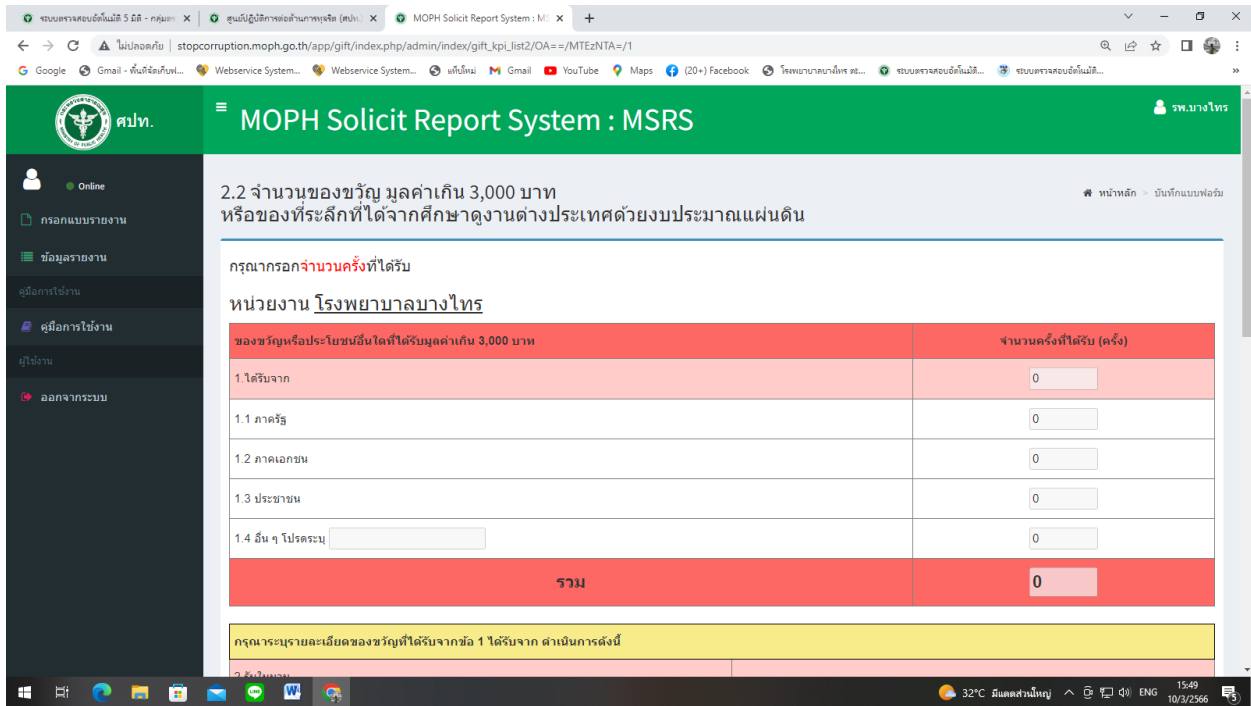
ระบบตรวจสอบอัตโนมัติ 5 มิติ - กลุ่มง ×
ศูนย์ปฏิบัติการต่อต้านการทุจริต (ศปท. ×
MOPH Solicit Report System : M ×
+

ไม่ปลอดภัย | stopcorruption.moph.go.th/app/gift/index.php/admin/index/gift_kpi_list2/OA==/MTEzNTA=/1

Google Gmail - พื้นที่จัดเก็บฟ... Webservice System... Webservice System... แท็บใหม่ Gmail YouTube Maps (20+) Facebook โรงพยาบาลบางไทร สะ... ระบบตรวจสอบอัตโนมัติ... ระบบตรวจสอบอัตโนมัติ...

ศปท.

MOPH Solicit Report System : MSRS

รพ.บางไทร

Online

กรอกแบบรายงาน

ข้อมูลรายงาน

คู่มือการใช้งาน

คู่มือการใช้งาน

ผู้ใช้งาน

ออกจากระบบ

2.2 จำนวนของขวัญ มูลค่าเกิน 3,000 บาท
หรือของที่ระลึกที่ได้จากศึกษาดูงานต่างประเทศด้วยงบประมาณแผ่นดิน

หน้าหลัก > บันทึกแบบฟอร์ม

กรุณากรอกจำนวนครั้งที่ได้รับ

หน่วยงาน โรงพยาบาลบางไทร

| ของขวัญหรือประโยชน์อื่นใดที่ได้รับมูลค่าเกิน 3,000 บาท | จำนวนครั้งที่ได้รับ (ครั้ง) |
|---|---|
| 1.ได้รับจาก | 0 |
| 1.1 ภาครัฐ | 0 |
| 1.2 ภาคเอกชน | 0 |
| 1.3 ประชาชน | 0 |
| 1.4 อื่น ๆ โปรดระบุ | 0 |
| รวม | 0 |

กรุณาระบุรายละเอียดของขวัญที่ได้รับจากข้อ 1 ได้รับจาก ดำเนินการดังนี้

2.รับไว้เอง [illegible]

32°C มีแดดส่วนใหญ่ ENG 15:49 10/3/2566